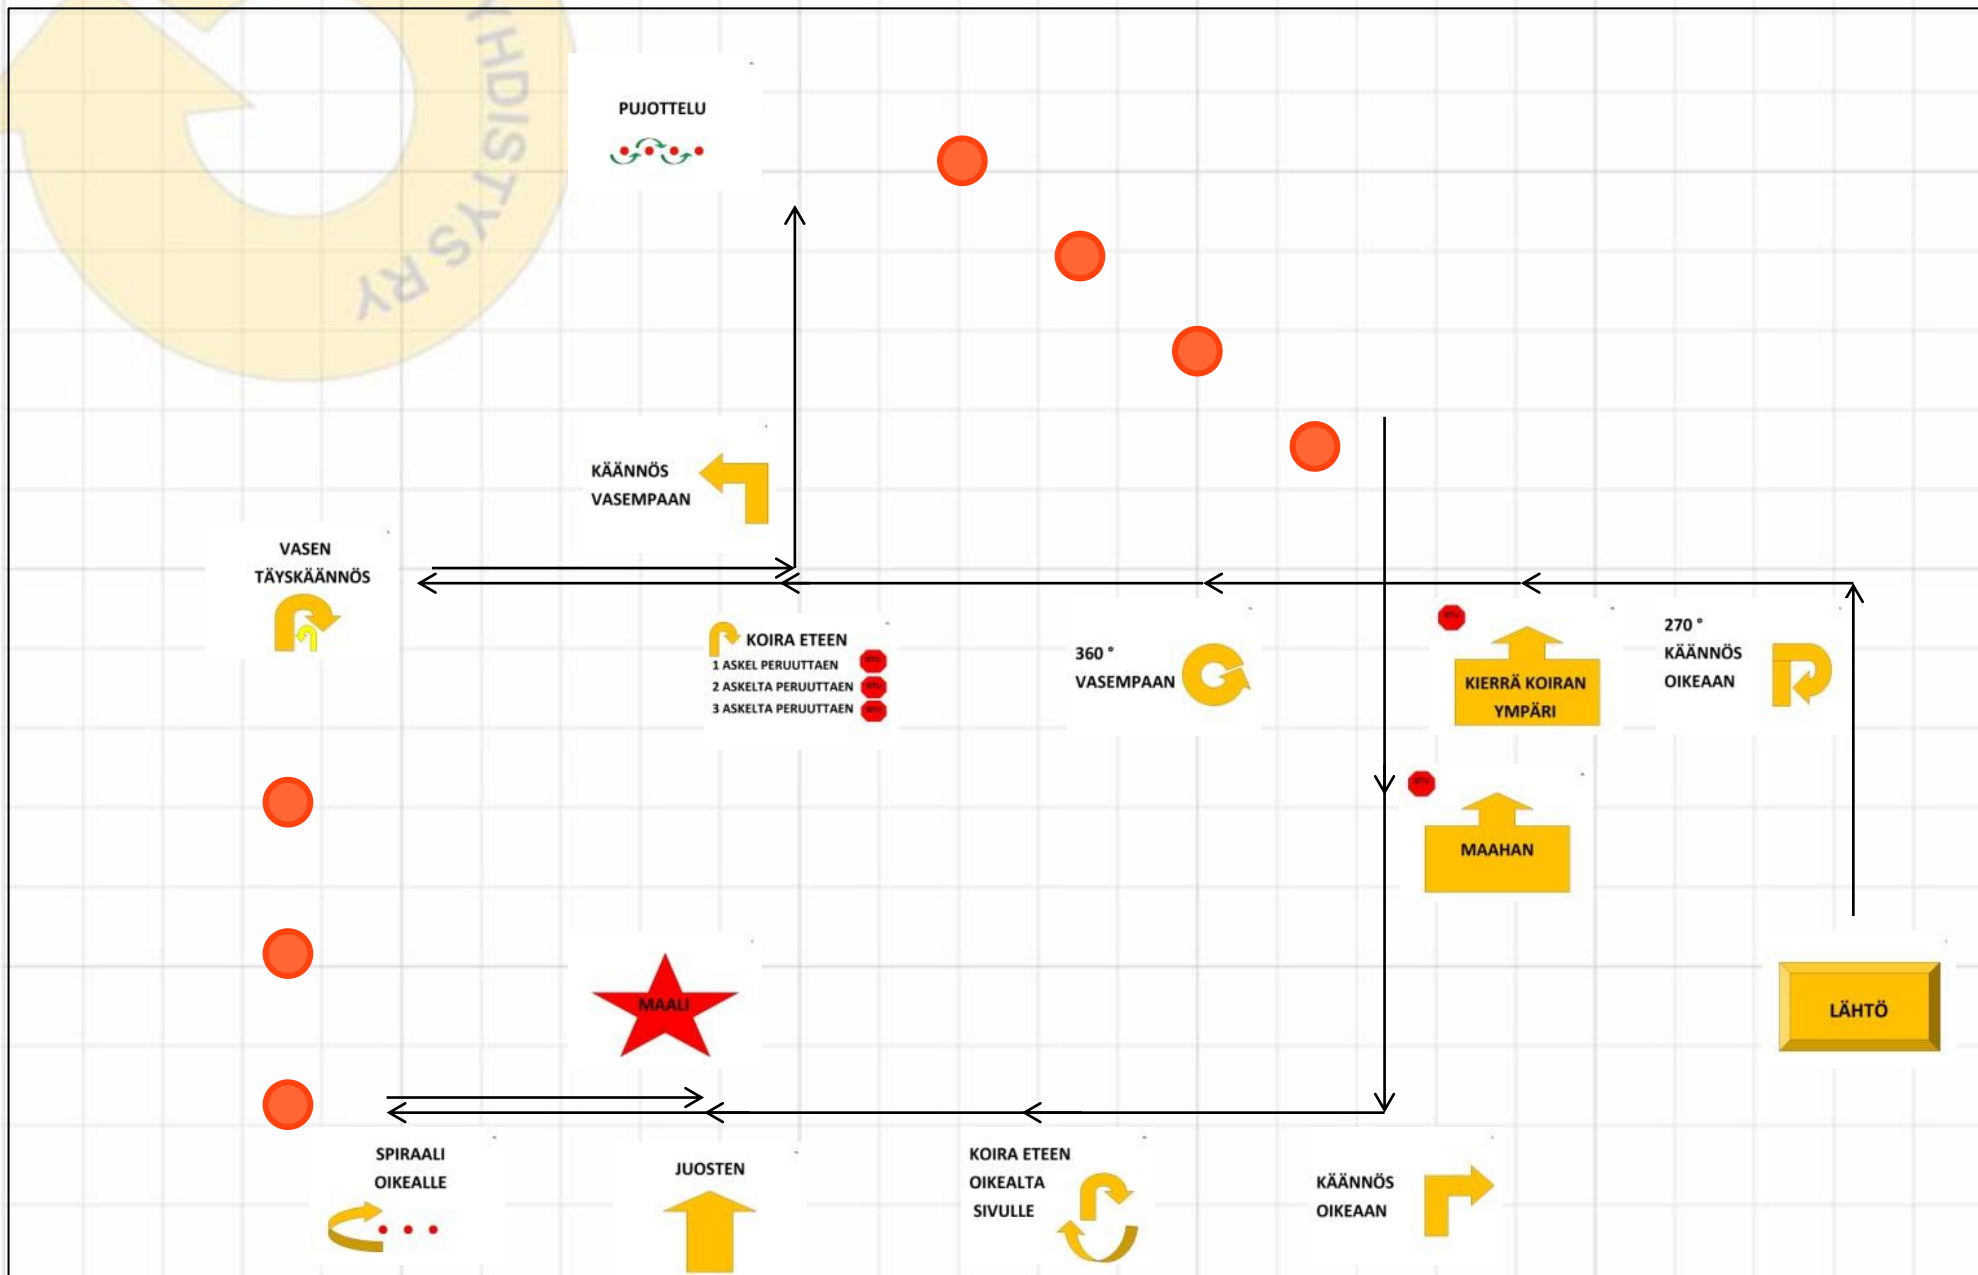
HDISTYS RY

PUJOTTELU

KÄÄNNÖS VASEMPAAN

VASEN TÄYSKÄÄNNÖS

KOIRA ETEEN
1 ASKEL PERUUTTAEN
2 ASKELTA PERUUTTAEN
3 ASKELTA PERUUTTAEN

360 ° VASEMPAAN

KIERRÄ KOIRAN YMPÄRI

270 ° KÄÄNNÖS OIKEAAN

MAAHAN

LÄHTÖ

MAALI

SPIRAALI OIKEALLE

JUOSTEN

KOIRA ETEEN OIKEALTA SIVULLE

KÄÄNNÖS OIKEAAN